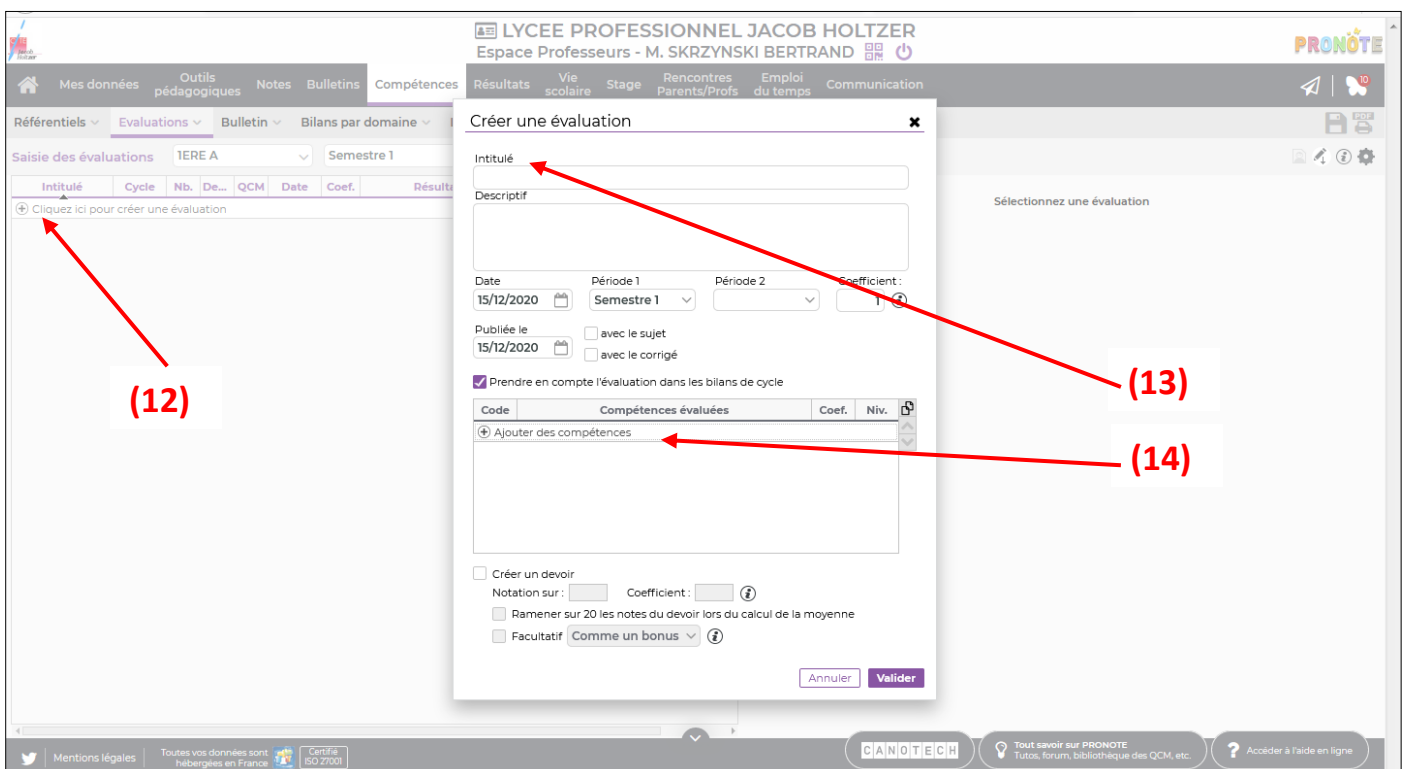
LYCEE PROFESSIONNEL JACOB HOLTZER
Espace Professeurs - M. SKRZYNSKI BERTRAND

PRONOTE

Mes données | Outils pédagogiques | Notes | Bulletins | Compétences | Résultats | Vie scolaire | Stage | Rencontres Parents/Profs | Emploi du temps | Communication

10

Référentiels | Evaluations | Bulletin | Bilans par domaine

Saisie des évaluations | 1ERE A | Semestre 1

| Intitulé | Cycle | Nb. | De... | QCM | Date | Coef. | Résulta |
|---|---|---|---|---|---|---|---|

Cliquez ici pour créer une évaluation

(12)

Sélectionnez une évaluation

Créer une évaluation

Intitulé

Descriptif

Date
15/12/2020

Période 1
Semestre 1

Période 2

Coefficient :
1

Publiée le
15/12/2020

avec le sujet
avec le corrigé

Prendre en compte l'évaluation dans les bilans de cycle

| Code | Compétences évaluées | Coef. | Niv. |
|---|---|---|---|

Ajouter des compétences

Créer un devoir
Notation sur : Coefficient :
Ramener sur 20 les notes du devoir lors du calcul de la moyenne
Facultatif Comme un bonus

Annuler Valider

(13)

(14)

Mentions légales | Toutes vos données sont hébergées en France | Certifié ISO 27001

CANOTECH

Tout savoir sur PRONOTE
Tutos, forum, bibliothèque des QCM, etc.

Accéder à l'aide en ligne